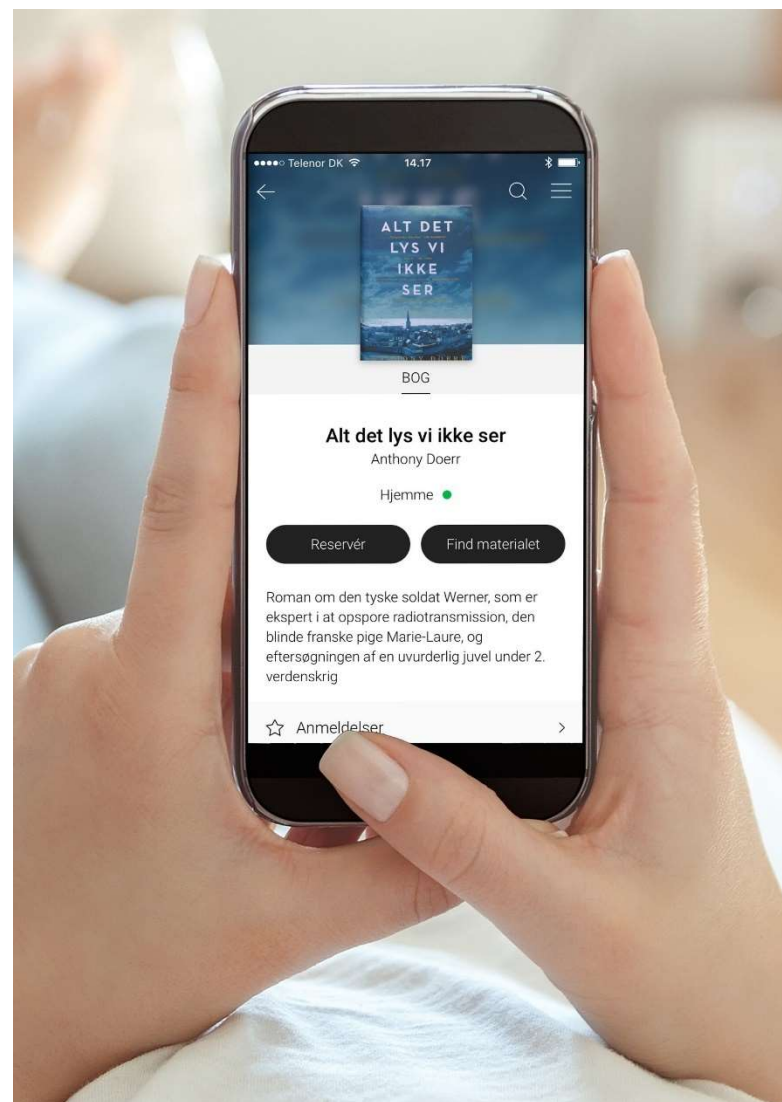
●●●●○ Telenor DK 14.17

ALT DET LYS VI IKKE SER

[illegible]

BOG

Alt det lys vi ikke ser

Anthony Doerr

Hjemme

Reservér

Find materialet

Roman om den tyske soldat Werner, som er ekspert i at opspore radiotransmission, den blinde franske pige Marie-Laure, og eftersøgningen af en uvurderlig juvel under 2. verdenskrig

Anmeldelser